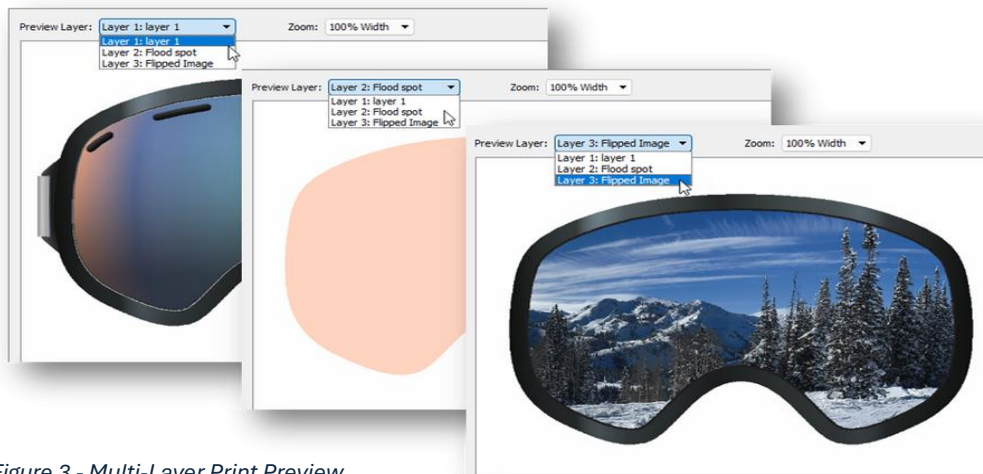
Preview Layer: Layer 1: layer 1
Layer 1: layer 1
Layer 2: Flood spot
Layer 3: Flipped Image
Zoom: 100% Width

Preview Layer: Layer 2: Flood spot
Layer 1: layer 1
Layer 2: Flood spot
Layer 3: Flipped Image
Zoom: 100% Width

Preview Layer: Layer 3: Flipped Image
Layer 1: layer 1
Layer 2: Flood spot
Layer 3: Flipped Image
Zoom: 100% Width

Figure 3 - Multi-Layer Print Preview